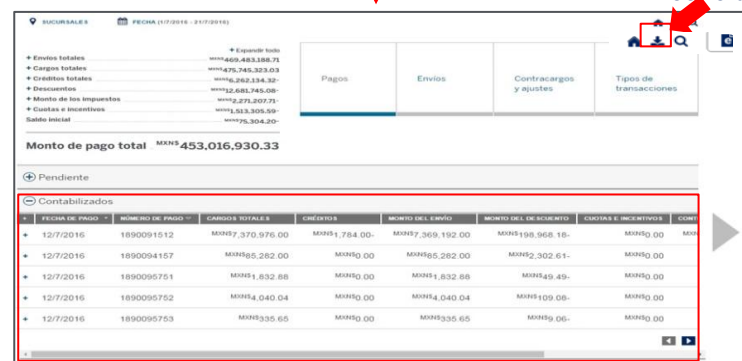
SUCURSALES FECHA (1/7/2016 - 31/7/2016)

+ Expandir todo

| | |
|---|---|
| + Envíos totales | MXN$469,483,188.71 |
| + Cargos totales | MXN$475,745,323.03 |
| + Créditos totales | MXN$6,262,134.32- |
| + Descuentos | MXN$12,681,745.08- |
| + Monto de los impuestos | MXN$2,271,207.71- |
| + Cuotas e incentivos | MXN$1,513,305.59- |
| Saldo inicial | MXN$75,304.20- |

Monto de pago total MXN$453,016,930.33

Pagos | Envíos | Contracargos y ajustes | Tipos de transacciones

Pendiente

Contabilizados

| | FECHA DE PAGO | NÚMERO DE PAGO | CARGOS TOTALES | CRÉDITOS | MONTO DEL ENVÍO | MONTO DEL DESCUENTO | CUOTAS E INCENTIVOS | CONT |
|---|---|---|---|---|---|---|---|---|
| + | 12/7/2016 | 1890091512 | MXN$7,370,976.00 | MXN$1,784.00- | MXN$7,369,192.00 | MXN$198,968.18- | MXN$0.00 | MXN |
| + | 12/7/2016 | 1890094157 | MXN$85,282.00 | MXN$0.00 | MXN$85,282.00 | MXN$2,302.61- | MXN$0.00 | |
| + | 12/7/2016 | 1890095751 | MXN$1,832.88 | MXN$0.00 | MXN$1,832.88 | MXN$49.49- | MXN$0.00 | |
| + | 12/7/2016 | 1890095752 | MXN$4,040.04 | MXN$0.00 | MXN$4,040.04 | MXN$109.08- | MXN$0.00 | |
| + | 12/7/2016 | 1890095753 | MXN$335.65 | MXN$0.00 | MXN$335.65 | MXN$9.06- | MXN$0.00 | |